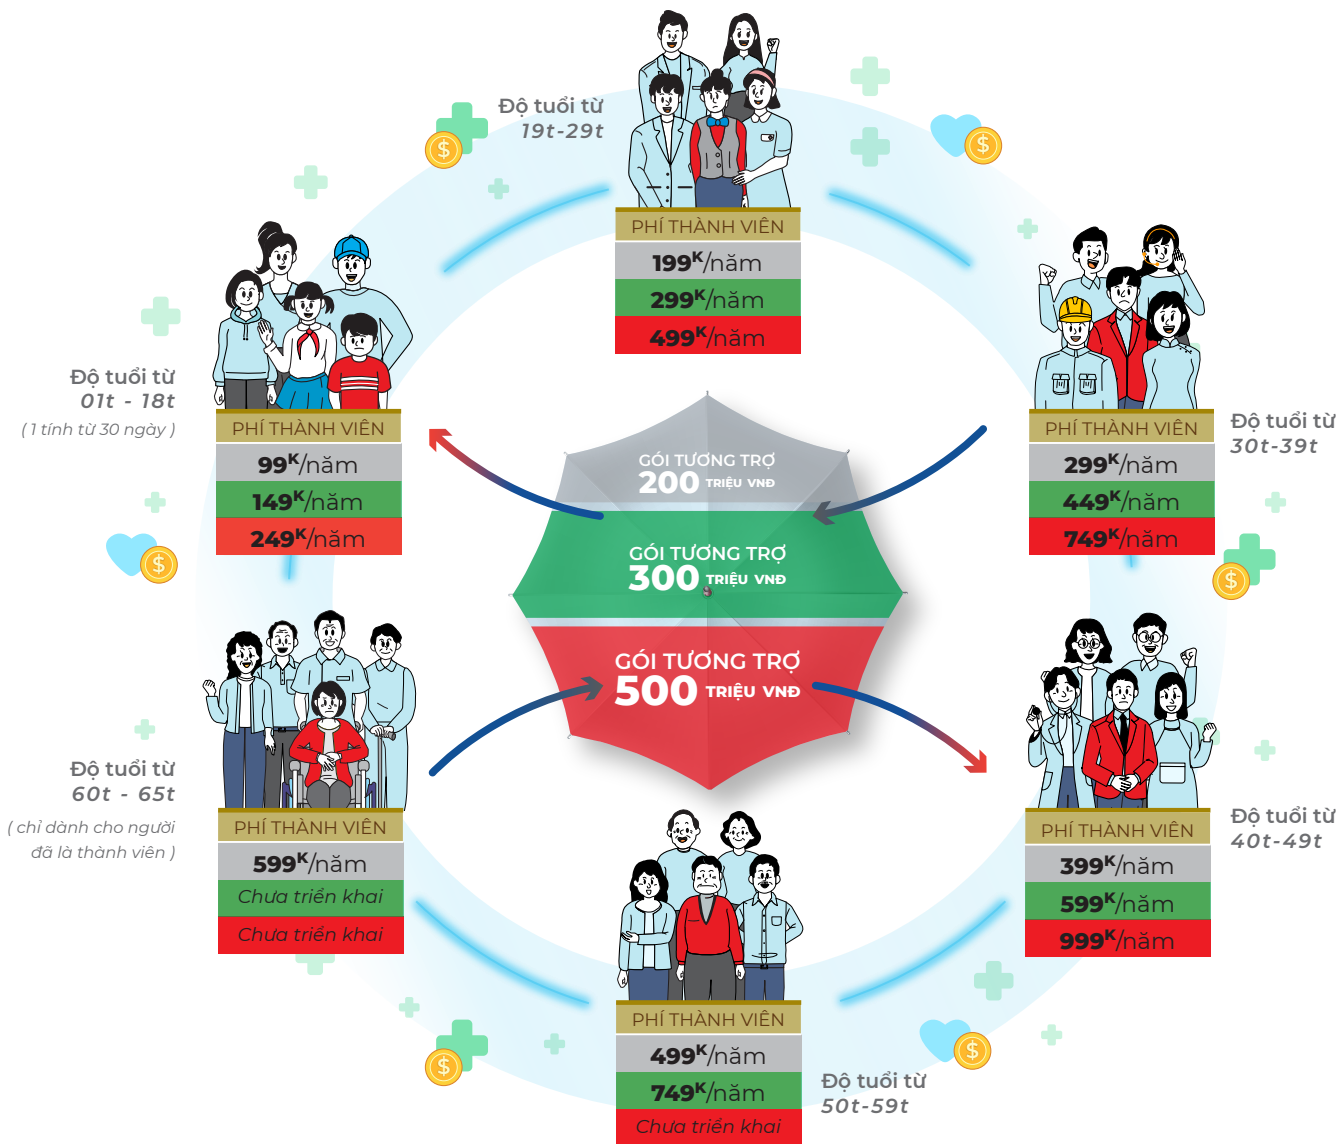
Độ tuổi từ
19t-29t

PHÍ THÀNH VIÊN
$199^K$/năm
$299^K$/năm
$499^K$/năm

Độ tuổi từ
01t - 18t
( 1 tính từ 30 ngày )

PHÍ THÀNH VIÊN
$99^K$/năm
$149^K$/năm
$249^K$/năm

PHÍ THÀNH VIÊN
$299^K$/năm
$449^K$/năm
$749^K$/năm

Độ tuổi từ
30t-39t

GÓI TƯƠNG TRỢ
200 TRIỆU VNĐ

GÓI TƯƠNG TRỢ
300 TRIỆU VNĐ

GÓI TƯƠNG TRỢ
500 TRIỆU VNĐ

Độ tuổi từ
60t - 65t
( chỉ dành cho người đã là thành viên )

PHÍ THÀNH VIÊN
$599^K$/năm
Chưa triển khai
Chưa triển khai

PHÍ THÀNH VIÊN
$399^K$/năm
$599^K$/năm
$999^K$/năm

Độ tuổi từ
40t-49t

PHÍ THÀNH VIÊN
$499^K$/năm
$749^K$/năm
Chưa triển khai

Độ tuổi từ
50t-59t